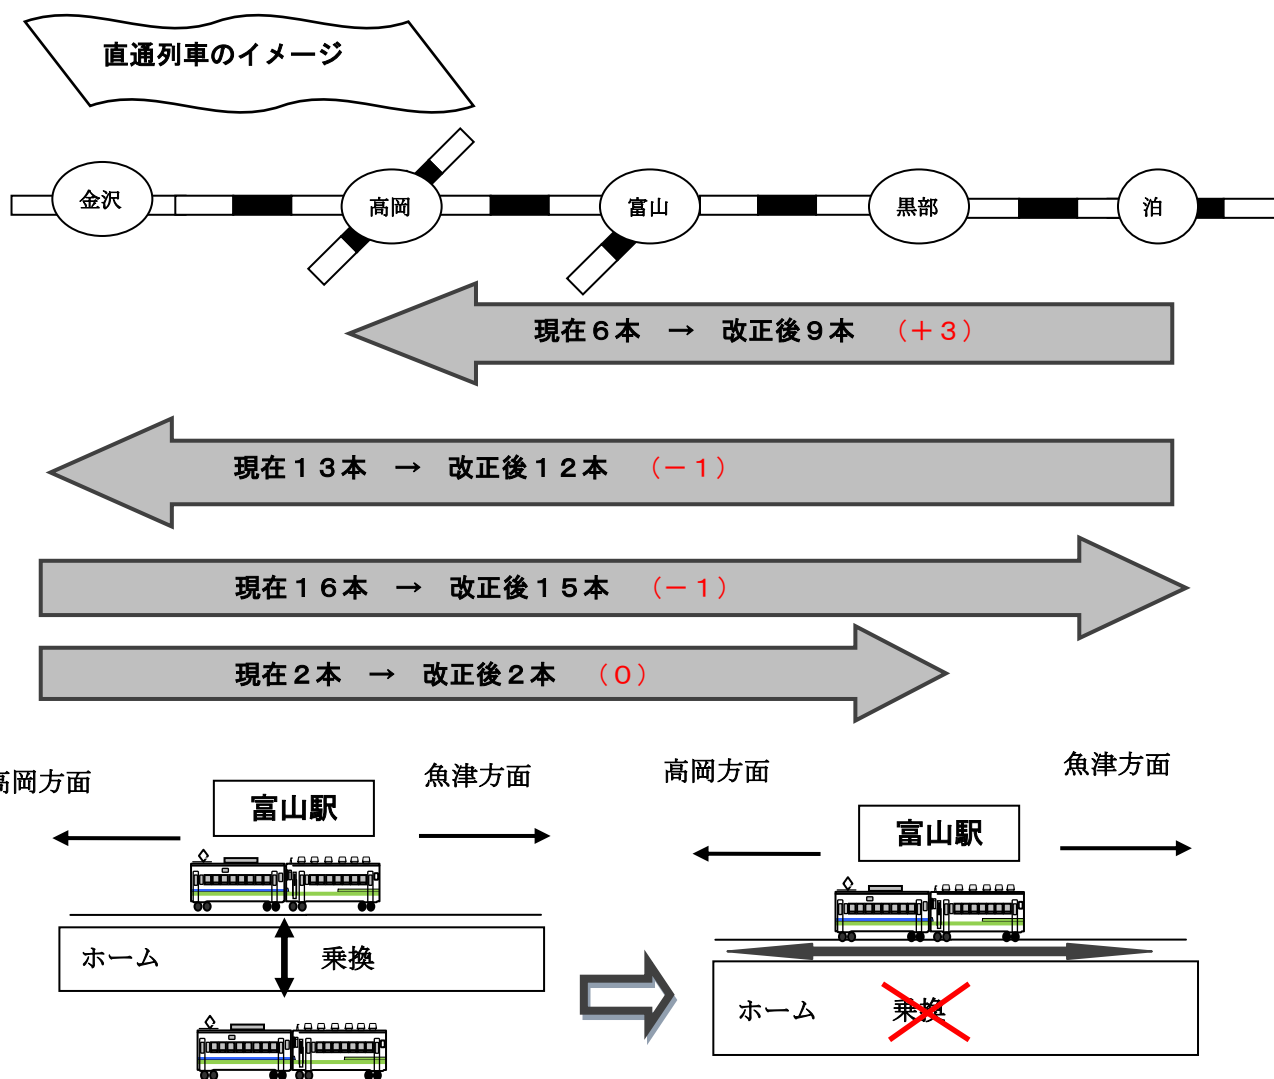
直通列車のイメージ

金沢 高岡 富山 黒部 泊

現在６本 → 改正後９本 （＋３）

現在１３本 → 改正後１２本 （－１）

現在１６本 → 改正後１５本 （－１）

現在２本 → 改正後２本 （０）

高岡方面 富山駅 魚津方面

ホーム 乗換

高岡方面 富山駅 魚津方面

ホーム 乗換